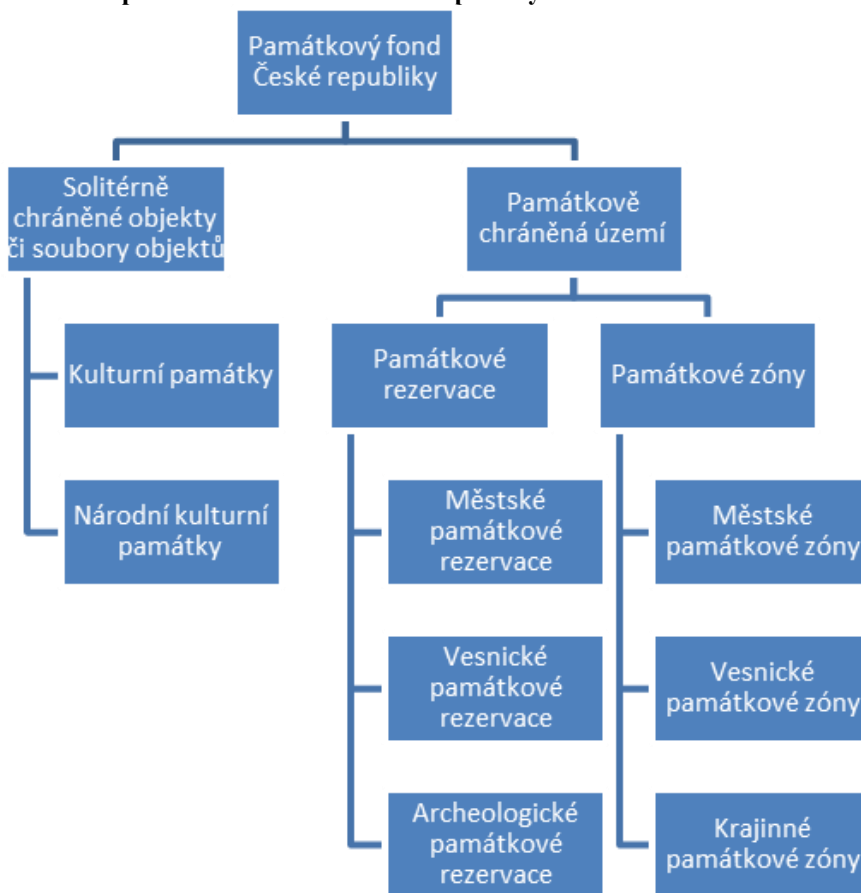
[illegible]

Památkový fond České republiky

Solitérně chráněné objekty či soubory objektů

Památkově chráněná území

Kulturní památky

Národní kulturní památky

Památkové rezervace

Památkové zóny

Městské památkové rezervace

Vesnické památkové rezervace

Archeologické památkové rezervace

Městské památkové zóny

Vesnické památkové zóny

Krajinné památkové zóny